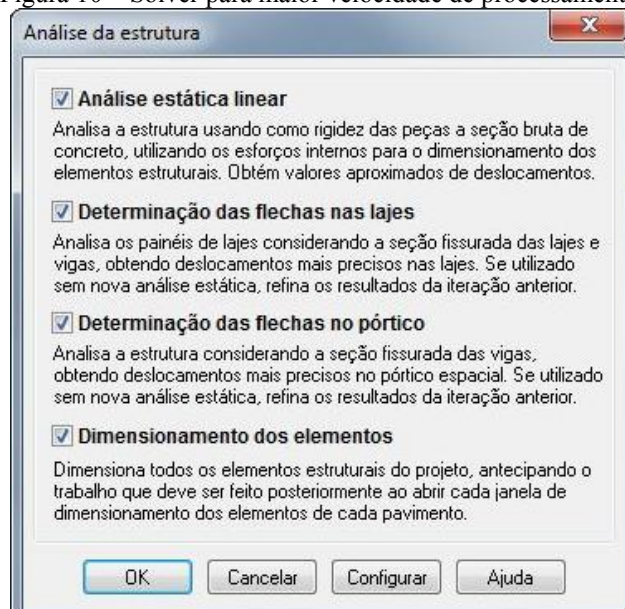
Figura 10 – Solver para maior velocidade de processamento

Análise da estrutura

x

☑ Análise estática linear

Analisa a estrutura usando como rigidez das peças a seção bruta de concreto, utilizando os esforços internos para o dimensionamento dos elementos estruturais. Obtém valores aproximados de deslocamentos.

☑ Determinação das flechas nas lajes

Analisa os painéis de lajes considerando a seção fissurada das lajes e vigas, obtendo deslocamentos mais precisos nas lajes. Se utilizado sem nova análise estática, refina os resultados da iteração anterior.

☑ Determinação das flechas no pórtico

Analisa a estrutura considerando a seção fissurada das vigas, obtendo deslocamentos mais precisos no pórtico espacial. Se utilizado sem nova análise estática, refina os resultados da iteração anterior.

☑ Dimensionamento dos elementos

Dimensiona todos os elementos estruturais do projeto, antecipando o trabalho que deve ser feito posteriormente ao abrir cada janela de dimensionamento dos elementos de cada pavimento.

OK Cancelar Configurar Ajuda